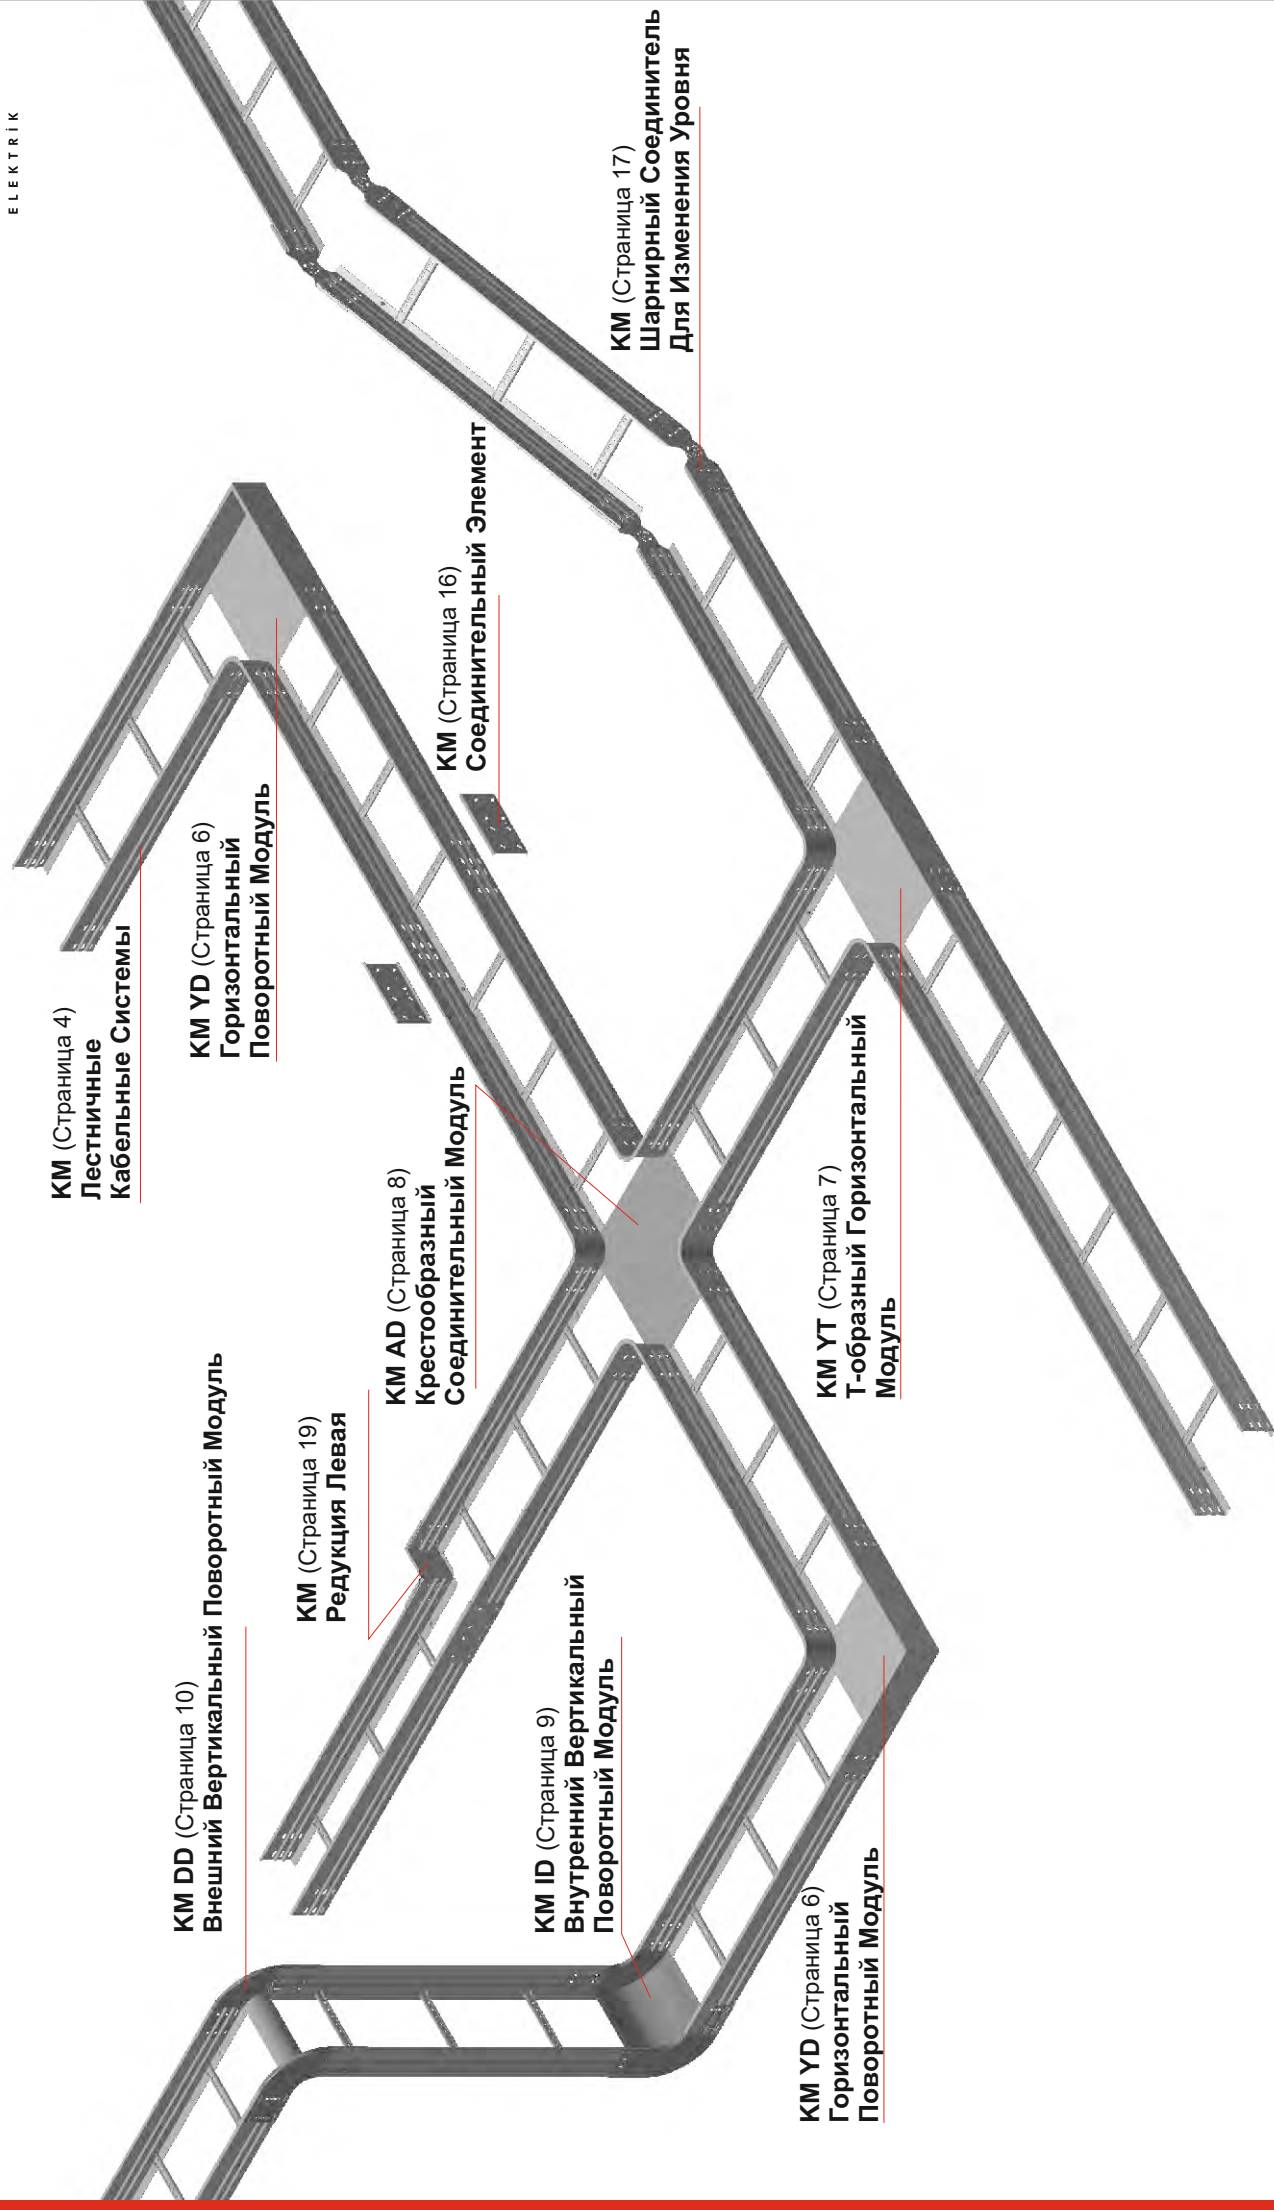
ELEKTRİK

KM (Страница 4)
Лестничные
Кабельные Системы

KM YD (Страница 6)
Горизонтальный
Поворотный Модуль

KM (Страница 16)
Соединительный Элемент

KM (Страница 17)
Шарнирный Соединитель
Для Изменения Уровня

KM DD (Страница 10)
Внешний Вертикальный Поворотный Модуль

KM (Страница 19)
Редукция Левая

KM AD (Страница 8)
Крестообразный
Соединительный Модуль

KM YT (Страница 7)
Т-образный Горизонтальный
Модуль

KM ID (Страница 9)
Внутренний Вертикальный
Поворотный Модуль

KM YD (Страница 6)
Горизонтальный
Поворотный Модуль